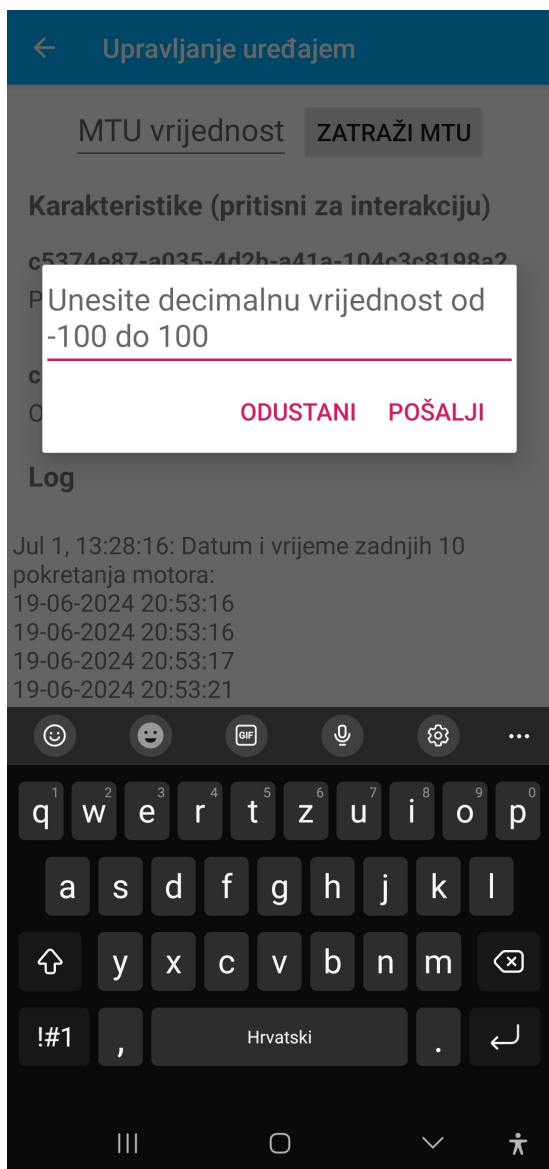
Upravljanje uređajem

MTU vrijednost ZATRAŽI MTU

Karakteristike (pritisni za interakciju)

c5374e87-a035-4d2b-a41a-104c3c8198a2
P

c
O

Unesite decimalnu vrijednost od -100 do 100

ODUSTANI POŠALJI

Log

Jul 1, 13:28:16: Datum i vrijeme zadnjih 10 pokretanja motora:
19-06-2024 20:53:16
19-06-2024 20:53:16
19-06-2024 20:53:17
19-06-2024 20:53:21

GIF

1 2 3 4 5 6 7 8 9 0
q w e r t z u i o p
a s d f g h j k l
y x c v b n m
!#1 , Hrvatski .